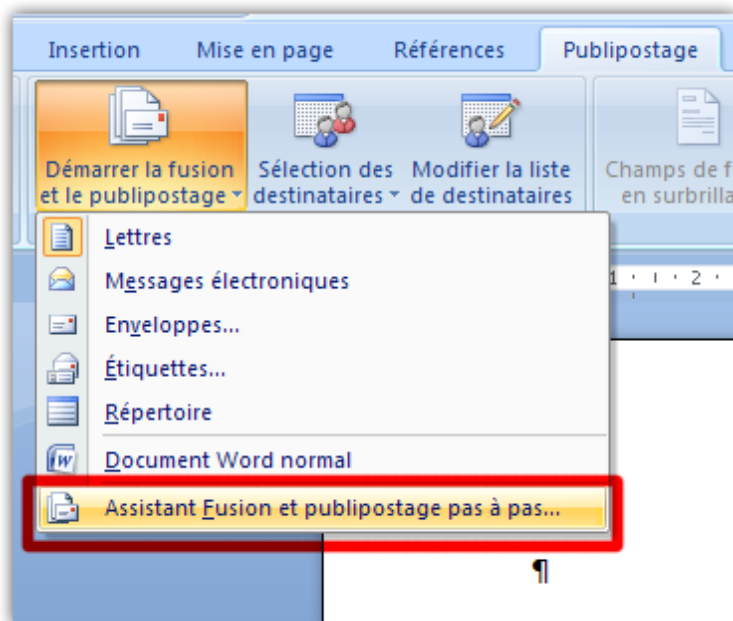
Insertion Mise en page Références Publipostage

Démarrer la fusion et le publipostage

Sélection des destinataires

Modifier la liste de destinataires

Champs de f en surbrilla

Lettres

Messages électroniques

Enveloppes...

Étiquettes...

Répertoire

Document Word normal

Assistant Fusion et publipostage pas à pas...

1 · 2

¶